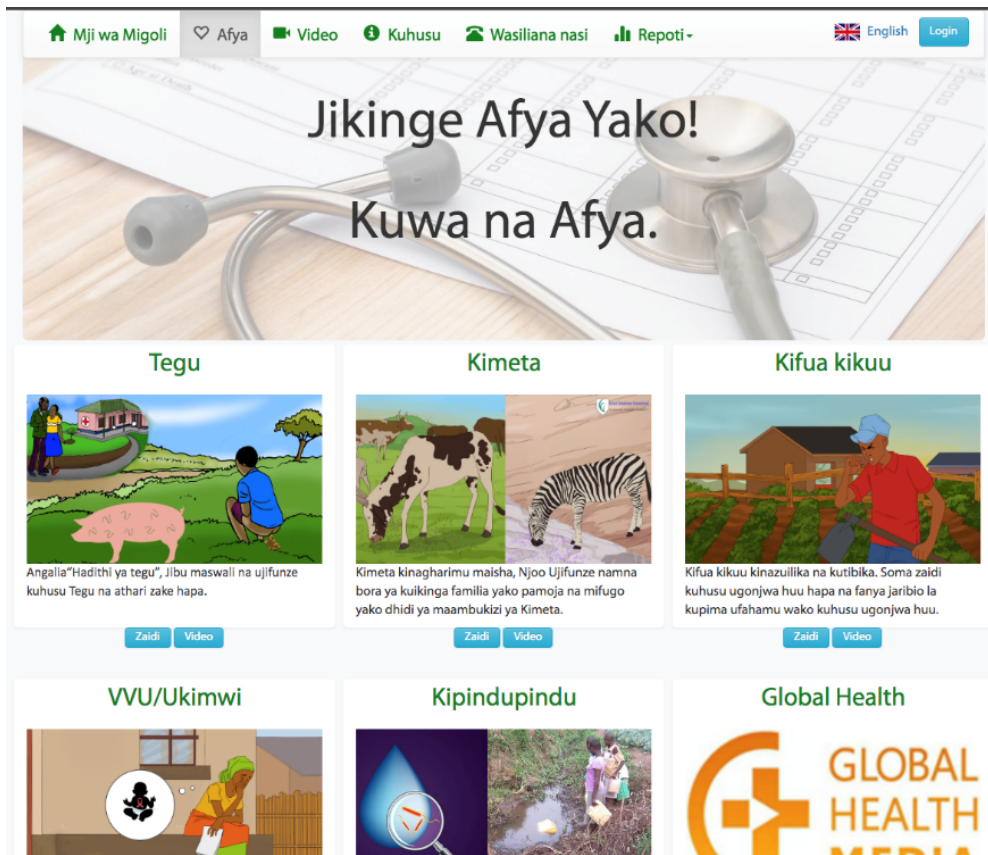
Mji wa Migoli  Afya  Video  Kuhusu  Wasiliana nasi  Repoti  English  Login

Jikinge Afya Yako!

Kuwa na Afya.

Tegu

Angalia"Hadithi ya tegu", Jibu maswali na ujifunze kuhusu Tegu na athari zake hapa.

Zaidi  Video

Kimeta

Kimeta kinagharimu maisha, Njoo Ujifunze namna bora ya kuikinga familia yako pamoja na mifugo yako dhidi ya maambukizi ya Kimeta.

Zaidi  Video

Kifua kikuu

Kifua kikuu kinazuilika na kutibika. Soma zaidi kuhusu ugonjwa huu hapa na fanya jaribio la kupima ufahamu wako kuhusu ugonjwa huu.

Zaidi  Video

VVU/Ukimwi

Kipindupindu

Global Health

GLOBAL HEALTH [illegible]